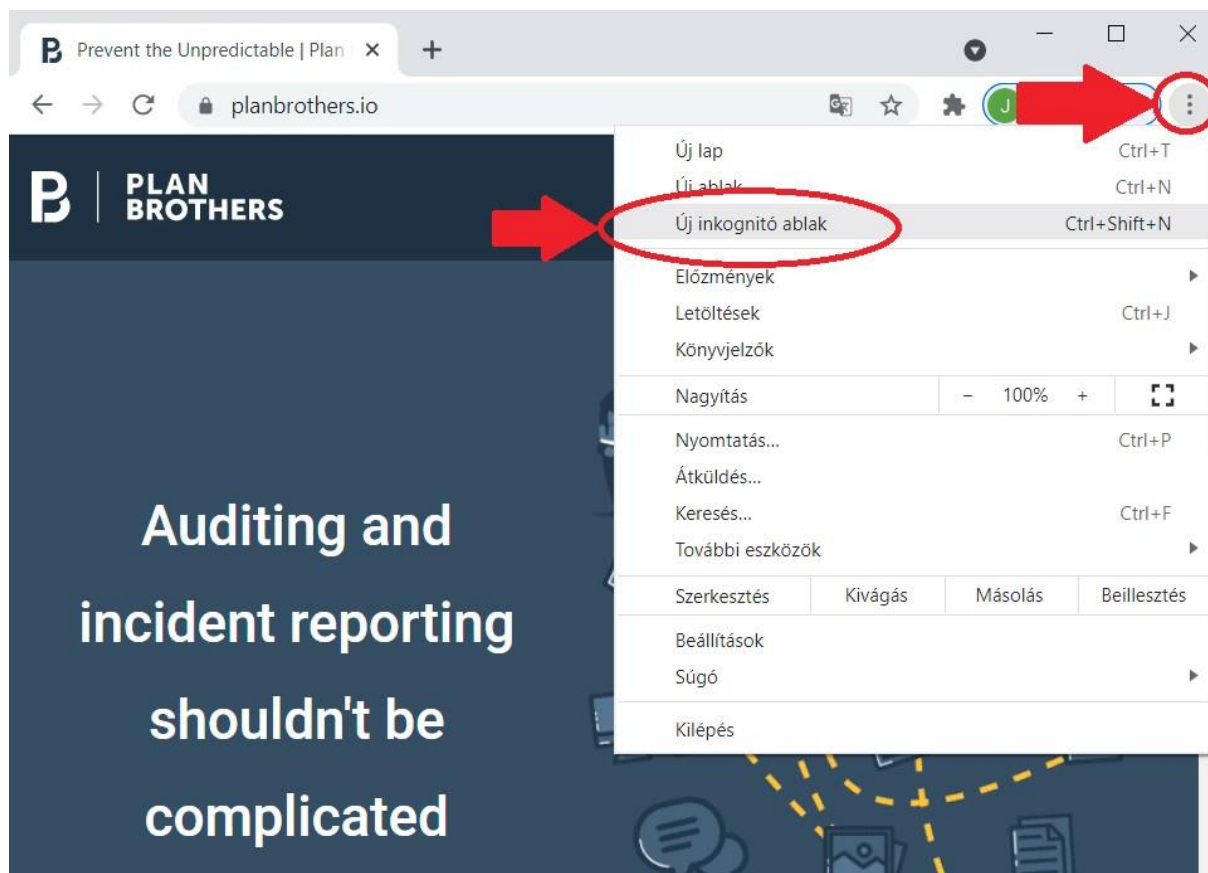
Prevent the Unpredictable | Plan

planbrothers.io

J

PLAN BROTHERS

Új lap Ctrl+T
Új ablak Ctrl+N
Új inkognitó ablak Ctrl+Shift+N
Előzmények
Letöltések Ctrl+J
Könyvjelzők
Nagyítás – 100% +
Nyomtatás... Ctrl+P
Átküldés...
Keresés... Ctrl+F
További eszközök
Szerkesztés Kivágás Másolás Beillesztés
Beállítások
Súgó
Kilépés

Auditing and incident reporting shouldn't be complicated